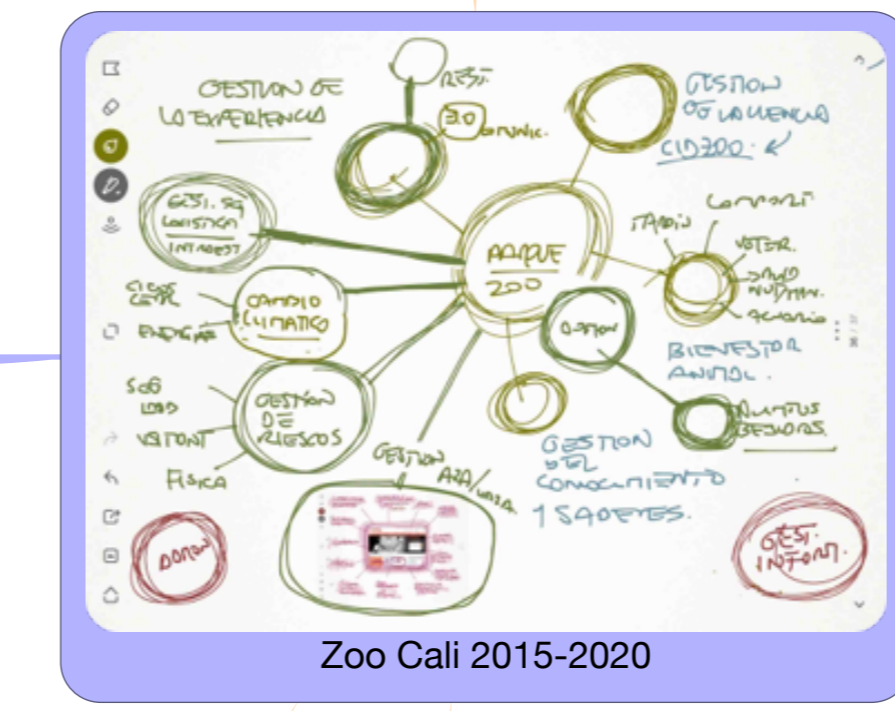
GESTION DE LA EXPERIENCIA

GESTI. 3.0 COMUNIC.

GESTION DE LA VIVENCIA CID ZOO

GESTI. SG LOGISTICA INTADEST

PARQUE ZOO

CAMBIO CLIMATICO

CICLO CERR.

ENERGIA

ITADIN

COMPORT.

VETER.

SANID HUMAN.

ACUARIO

DONACION

BIENESTAR ANIMAL.

SEG LAB

VISITANT

FISICA

GESTION DE RIESGOS

GESTION ARA/ LOTA.

GESTION DEL CONOCIMIENTO 1540 ESTES.

ANIMALES BESIDAS.

DONAR

GESTI. INFORM.

Zoo Cali 2015-2020